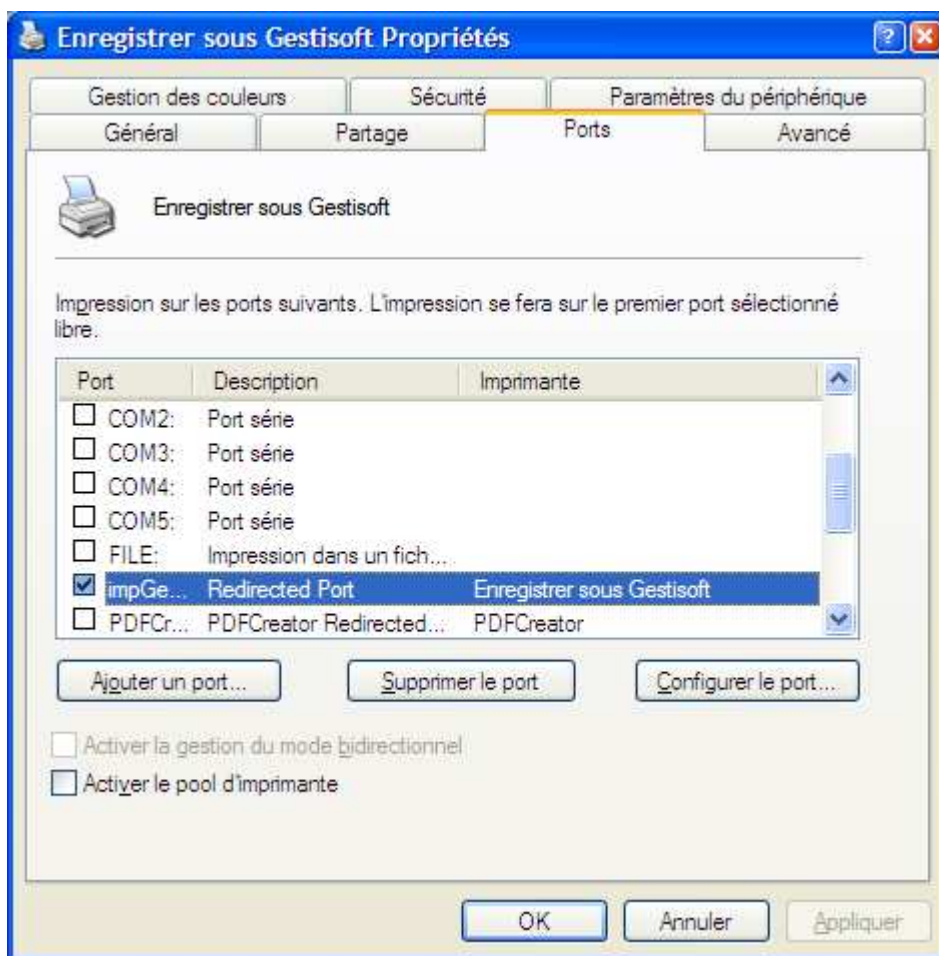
Enregistrer sous Gestisoft Propriétés

Gestion des couleurs | Sécurité | Paramètres du périphérique
Général | Partage | Ports | Avancé

Enregistrer sous Gestisoft

Impression sur les ports suivants. L'impression se fera sur le premier port sélectionné libre.

| Port | Description | Imprimante |
|---|---|---|
| COM2: | Port série | |
| COM3: | Port série | |
| COM4: | Port série | |
| COM5: | Port série | |
| FILE: | Impression dans un fich... | |
| impGe... | Redirected Port | Enregistrer sous Gestisoft |
| PDFCr... | PDFCreator Redirected... | PDFCreator |

Ajouter un port... | Supprimer le port | Configurer le port...

Activer la gestion du mode bidirectionnel
Activer le pool d'imprimante

OK | Annuler | Appliquer